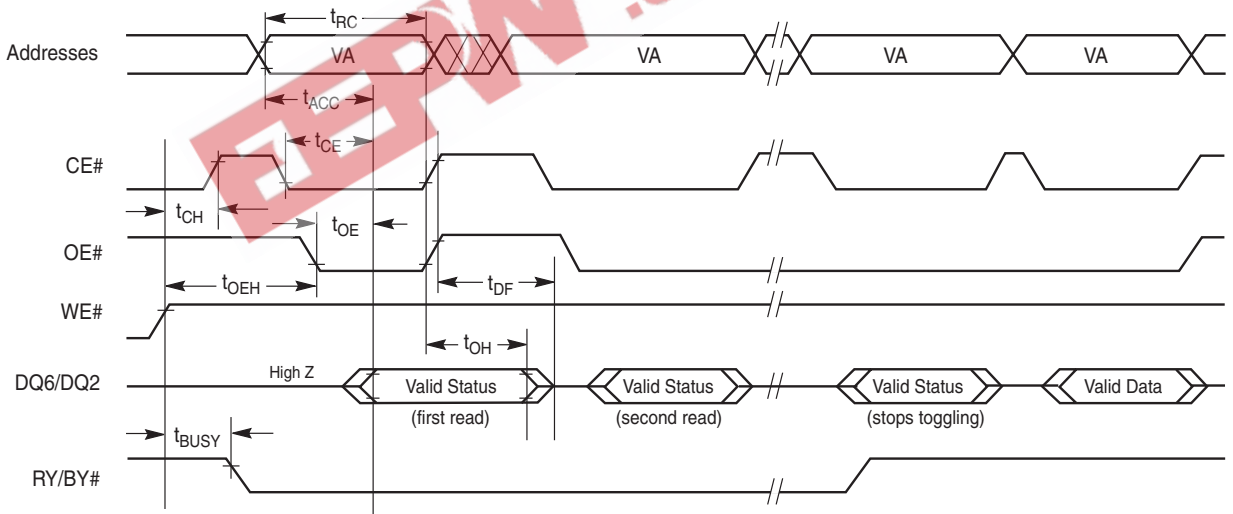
Addresses
$t_{RC}$
VA
VA
VA
VA
$t_{ACC}$
$t_{CE}$
CE#
$t_{CH}$
$t_{OE}$
OE#
$t_{OEH}$
$t_{DF}$
WE#
$t_{OH}$
DQ6/DQ2
High Z
Valid Status
(first read)
Valid Status
(second read)
Valid Status
(stops toggling)
Valid Data
$t_{BUSY}$
RY/BY#